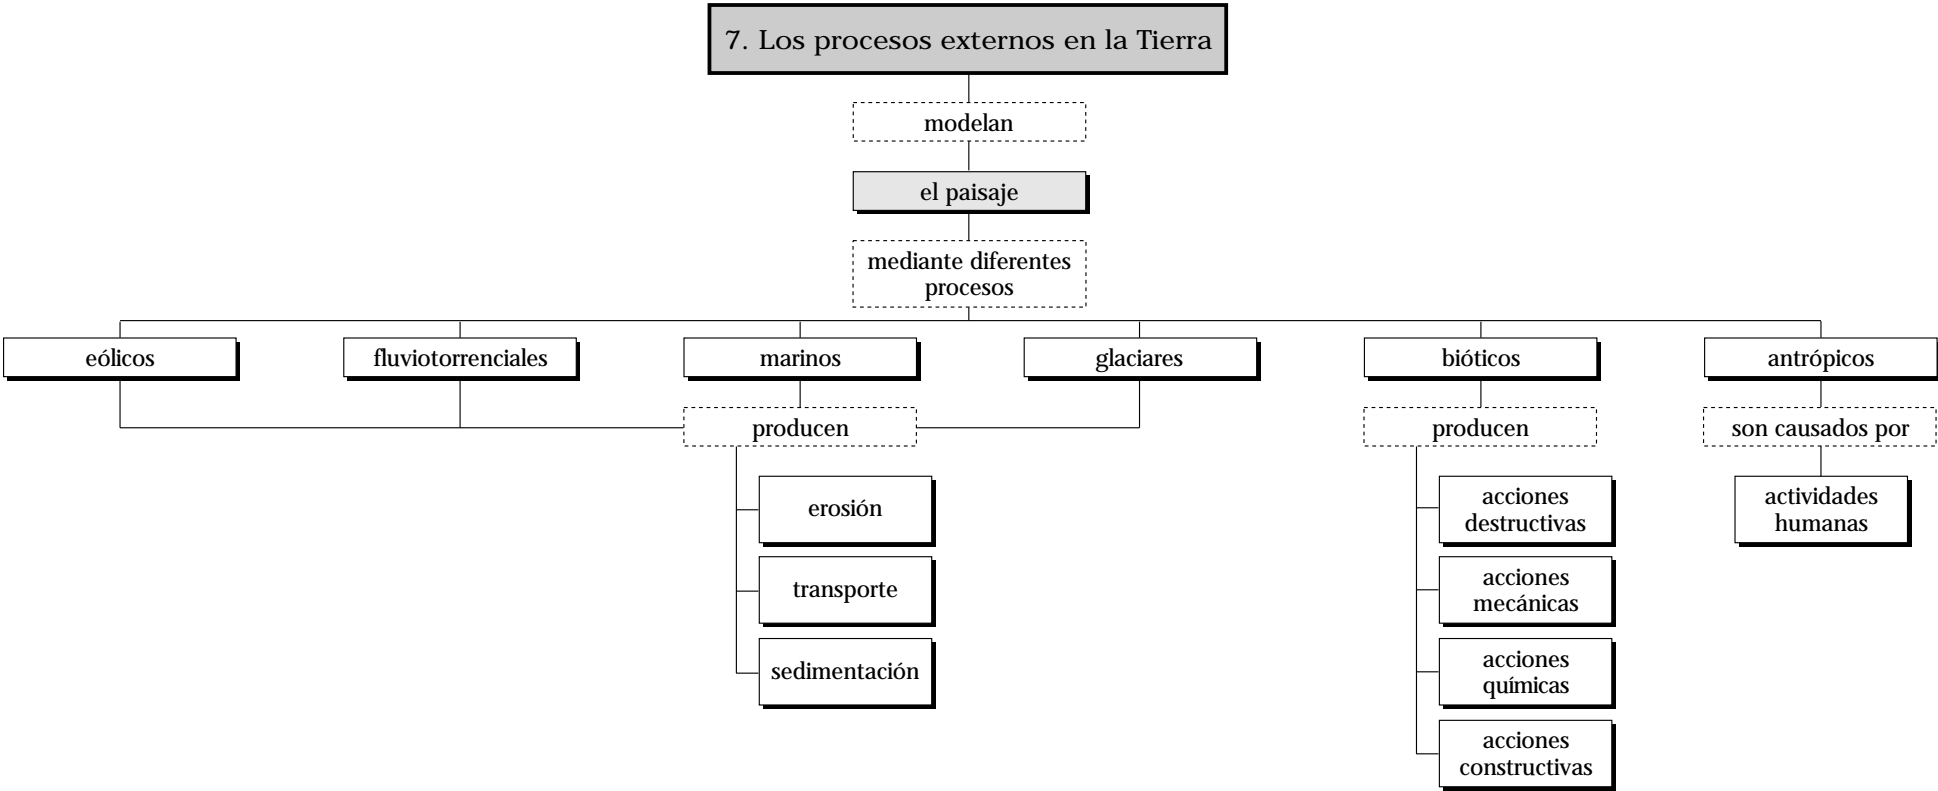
7. Los procesos externos en la Tierra

modelan

el paisaje

mediante diferentes procesos

eólicos

fluviotorrenciales

marinos

glaciares

bióticos

antrópicos

producen

erosión

transporte

sedimentación

producen

acciones destructivas

acciones mecánicas

acciones químicas

acciones constructivas

son causados por

actividades humanas